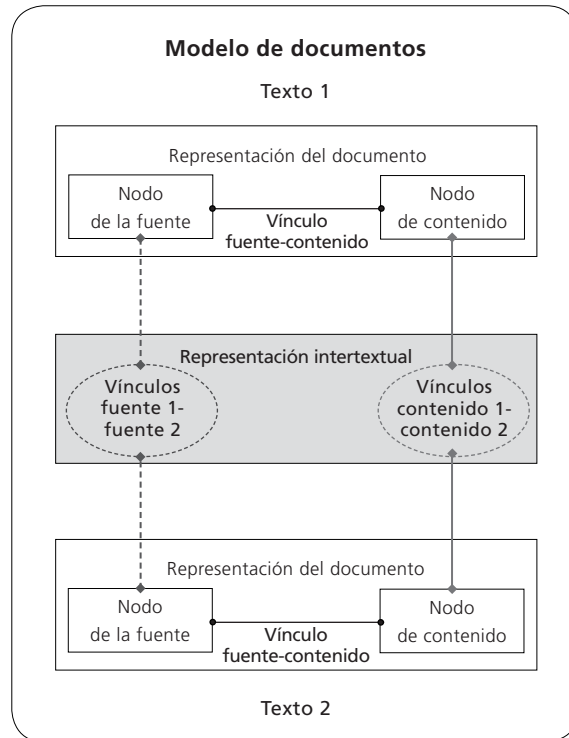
Modelo de documentos

Texto 1

Representación del documento

Nodo de la fuente

Vínculo fuente-contenido

Nodo de contenido

Representación intertextual

Vínculos fuente 1-fuente 2

Vínculos contenido 1-contenido 2

Representación del documento

Nodo de la fuente

Vínculo fuente-contenido

Nodo de contenido

Texto 2